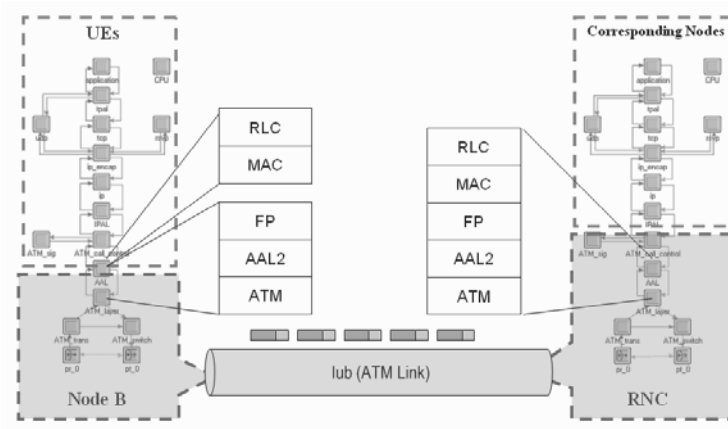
UEs

CPU

application

tpal

udp

tcp

rsvp

ip_encap

ip

IPAL

ATM_sig

ATM_call_control

AAL

ATM_layer

ATM_trans

ATM_switch

pr_0

pt_0

Node B

RLC

MAC

FP

AAL2

ATM

RLC

MAC

FP

AAL2

ATM

Iub (ATM Link)

Corresponding Nodes

CPU

application

tpal

udp

tcp

rsvp

ip_encap

ip

IPAL

ATM_sig

ATM_call_control

AAL

ATM_layer

ATM_trans

ATM_switch

pr_0

pt_0

RNC